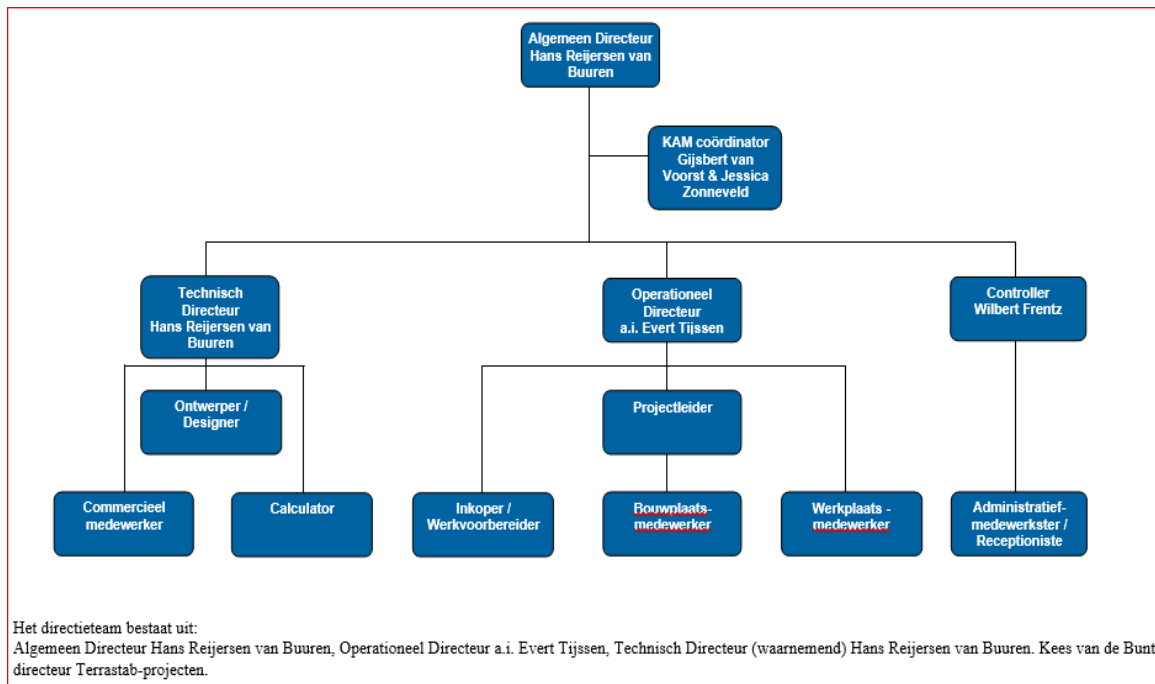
Algemeen Directeur Hans Reijersen van Buuren

KAM coördinator Gijsbert van Voorst & Jessica Zonneveld

Technisch Directeur Hans Reijersen van Buuren

Operationeel Directeur a.i. Evert Tijssen

Controller Wilbert Frentz

Ontwerper / Designer

Projectleider

Commercieel medewerker

Calculator

Inkoper / Werkvoorbereider

Bouwplaats-medewerker

Werkplaats - medewerker

Administratief-medewerkster / Receptioniste

Het directieteam bestaat uit:
Algemeen Directeur Hans Reijersen van Buuren, Operationeel Directeur a.i. Evert Tijssen, Technisch Directeur (waarnemend) Hans Reijersen van Buuren. Kees van de Bunt directeur Terrastab-projecten.